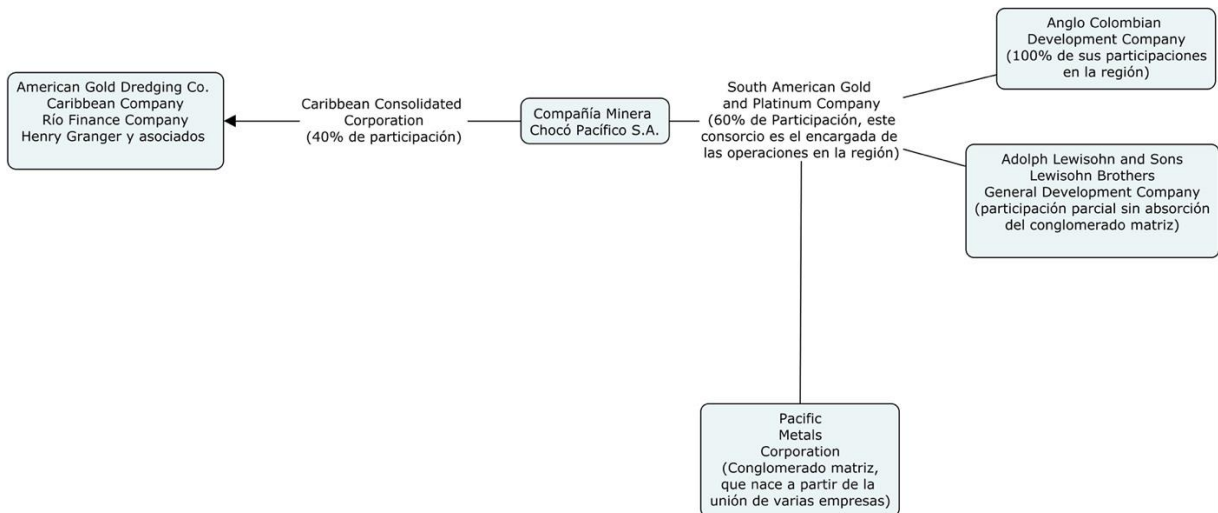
American Gold Dredging Co.
Caribbean Company
Río Finance Company
Henry Granger y asociados

Caribbean Consolidated Corporation (40% de participación)

Compañía Minera Chocó Pacífico S.A.

South American Gold and Platinum Company (60% de Participación, este consorcio es el encargada de las operaciones en la región)

Anglo Colombian Development Company (100% de sus participaciones en la región)

Adolph Lewisohn and Sons
Lewisohn Brothers
General Development Company
(participación parcial sin absorción del conglomerado matriz)

Pacific Metals Corporation (Conglomerado matriz, que nace a partir de la unión de varias empresas)